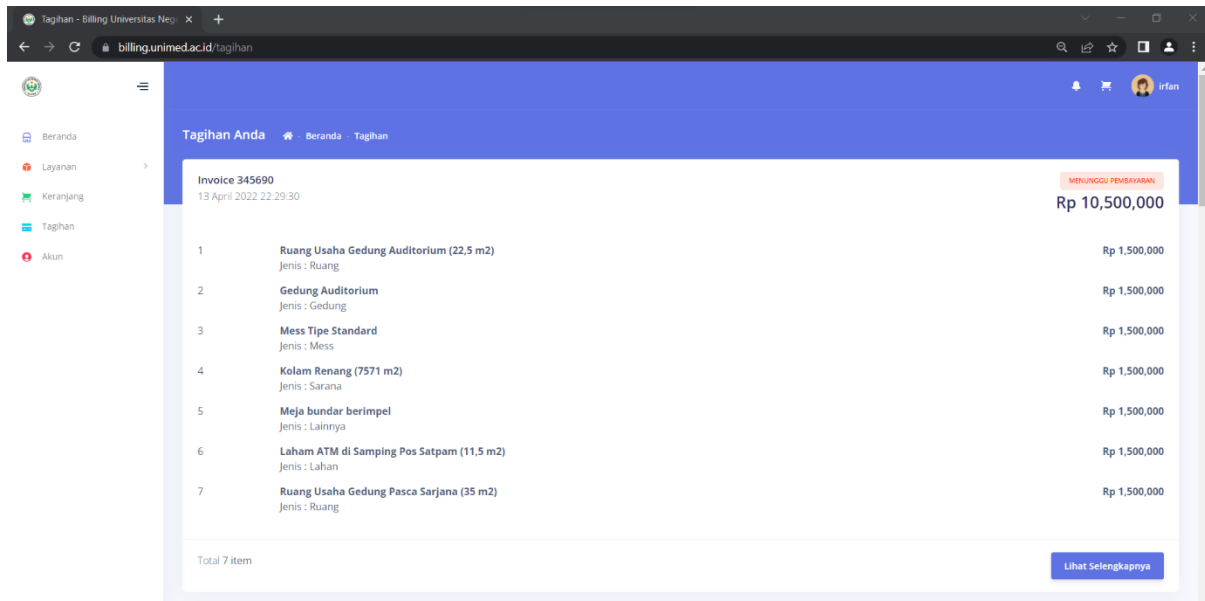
Tagihan - Billing Universitas Nege ×
billing.unimed.ac.id/tagihan

irfan

Beranda
Layanan
Keranjang
Tagihan
Akun

Tagihan Anda · Beranda - Tagihan

Invoice 345690
13 April 2022 22:29:30

MENUNGGU PEMBAYARAN
Rp 10,500,000

1 Ruang Usaha Gedung Auditorium (22,5 m2)
Jenis : Ruang
Rp 1,500,000

2 Gedung Auditorium
Jenis : Gedung
Rp 1,500,000

3 Mess Tipe Standard
Jenis : Mess
Rp 1,500,000

4 Kolam Renang (7571 m2)
Jenis : Sarana
Rp 1,500,000

5 Meja bundar berimpel
Jenis : Lainnya
Rp 1,500,000

6 Laham ATM di Samping Pos Satpam (11,5 m2)
Jenis : Lahan
Rp 1,500,000

7 Ruang Usaha Gedung Pasca Sarjana (35 m2)
Jenis : Ruang
Rp 1,500,000

Total 7 item
Lihat Selengkapnya